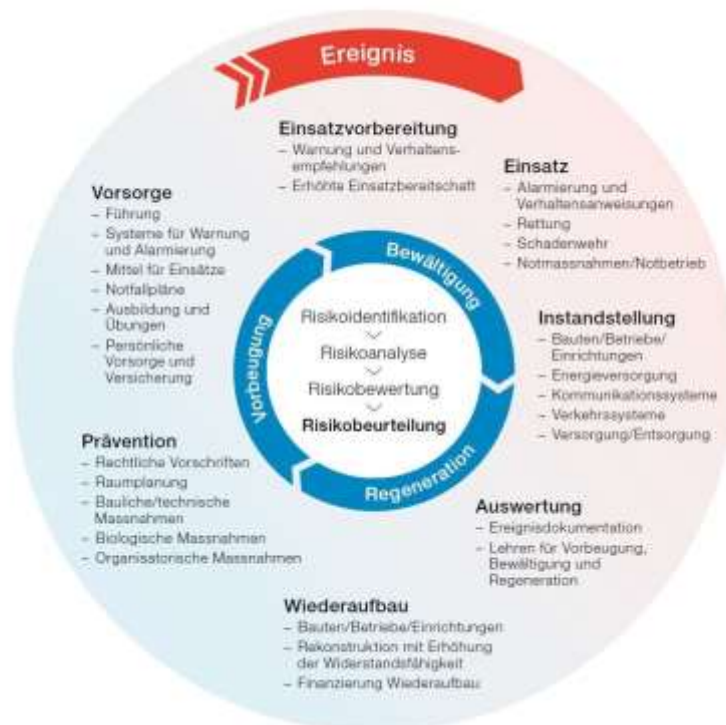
Ereignis

Einsatzvorbereitung
– Warnung und Verhaltensempfehlungen
– Erhöhte Einsatzbereitschaft

Einsatz
– Alarmierung und Verhaltensanweisungen
– Rettung
– Schadenwehr
– Notmassnahmen/Notbetrieb

Instandstellung
– Bauten/Betriebe/Einrichtungen
– Energieversorgung
– Kommunikationssysteme
– Verkehrssysteme
– Versorgung/Entsorgung

Auswertung
– Ereignisdokumentation
– Lehren für Vorbeugung, Bewältigung und Regeneration

Wiederaufbau
– Bauten/Betriebe/Einrichtungen
– Rekonstruktion mit Erhöhung der Widerstandsfähigkeit
– Finanzierung Wiederaufbau

Prävention
– Rechtliche Vorschriften
– Raumplanung
– Bauliche/technische Massnahmen
– Biologische Massnahmen
– Organisatorische Massnahmen

Vorsorge
– Führung
– Systeme für Warnung und Alarmierung
– Mittel für Einsätze
– Notfallpläne
– Ausbildung und Übungen
– Persönliche Vorsorge und Versicherung

Bewältigung
Regeneration
Vorbeugung

Risikoidentifikation
Risikoanalyse
Risikobewertung
Risikobeurteilung